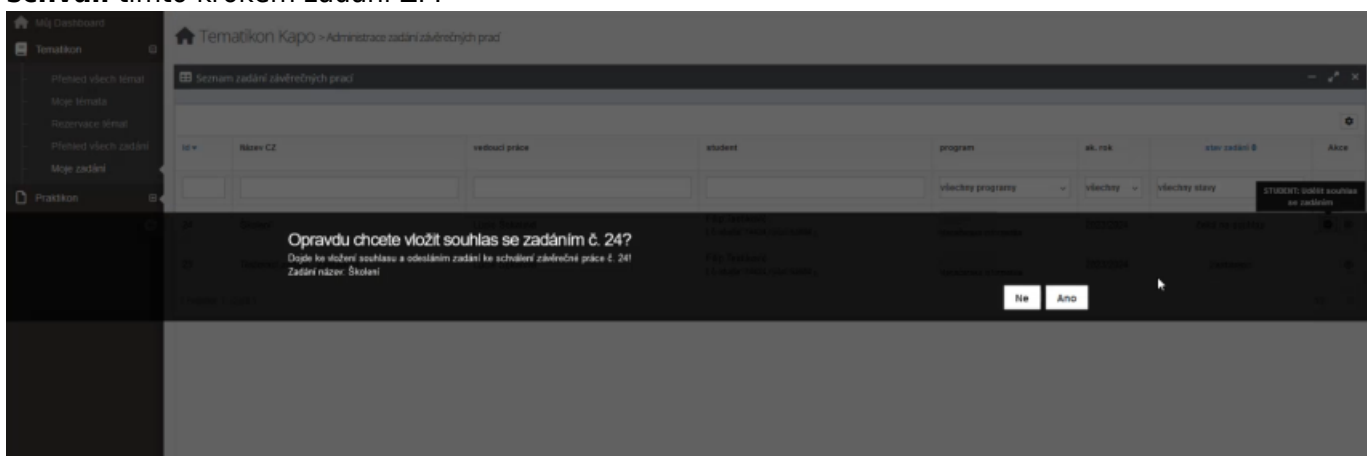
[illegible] tímto krokem zadání 24.

Můj Dashboard
Tematikon
Přehled všech témat
Moje témata
Rezervace témat
Přehled všech zadání
Moje zadání
Praxtikon

Tematikon Kapo > Administrace zadání závěrečných prací

Seznam zadání závěrečných prací

| id | Název CZ | vedoucí práce | student | program | ak. rok | stav zadání | Akce |
|---|---|---|---|---|---|---|---|
| | | | | všechny programy | všechny | všechny stavy | |

STUDENT: Udělit souhlas se zadáním

Opravdu chcete vložit souhlas se zadáním č. 24?
Dojde ke vložení souhlasu a odeslání zadání ke schválení závěrečné práce č. 24!
Zadání název: Školení

Ne
Ano